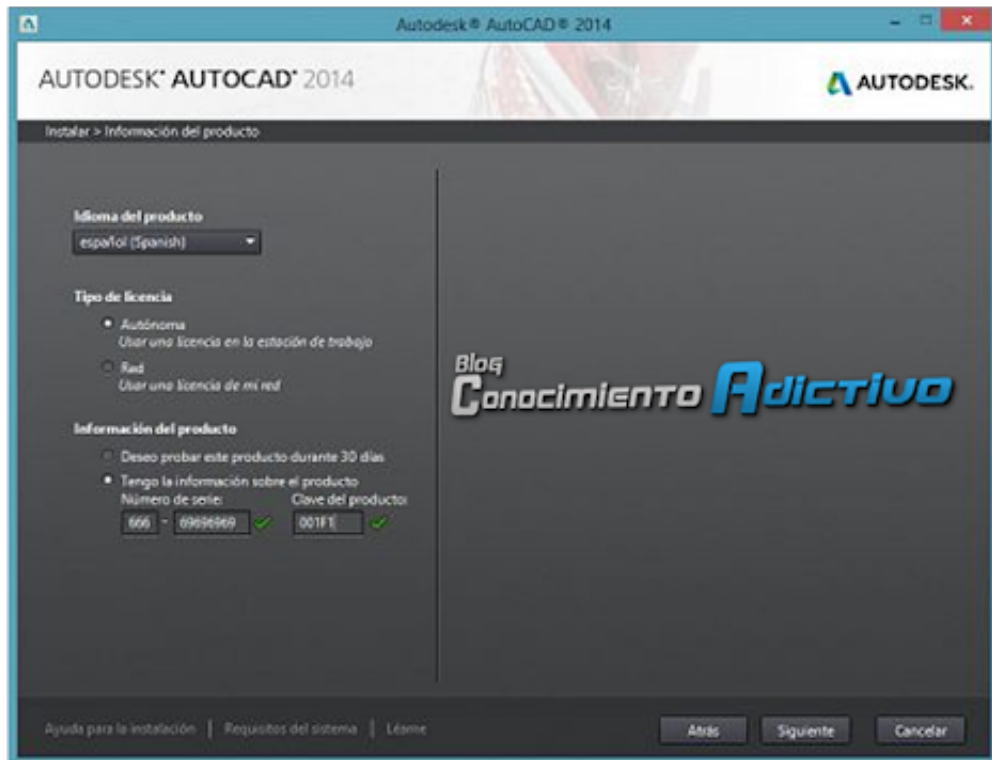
Autodesk® AutoCAD® 2014

AUTODESK® AUTOCAD® 2014

AUTODESK.

Instalar > Información del producto

Idioma del producto

español (Spanish)

Tipo de licencia

Autónoma
Usar una licencia en la estación de trabajo

Red
Usar una licencia de mi red

Información del producto

Deseo probar este producto durante 30 días

Tengo la información sobre el producto

Número de serie:

666 - 69696969

Clave del producto:

001F1

Blog
Conocimiento Adictivo

Ayuda para la instalación | Requisitos del sistema | Léame

Atrás

Siguiente

Cancelar